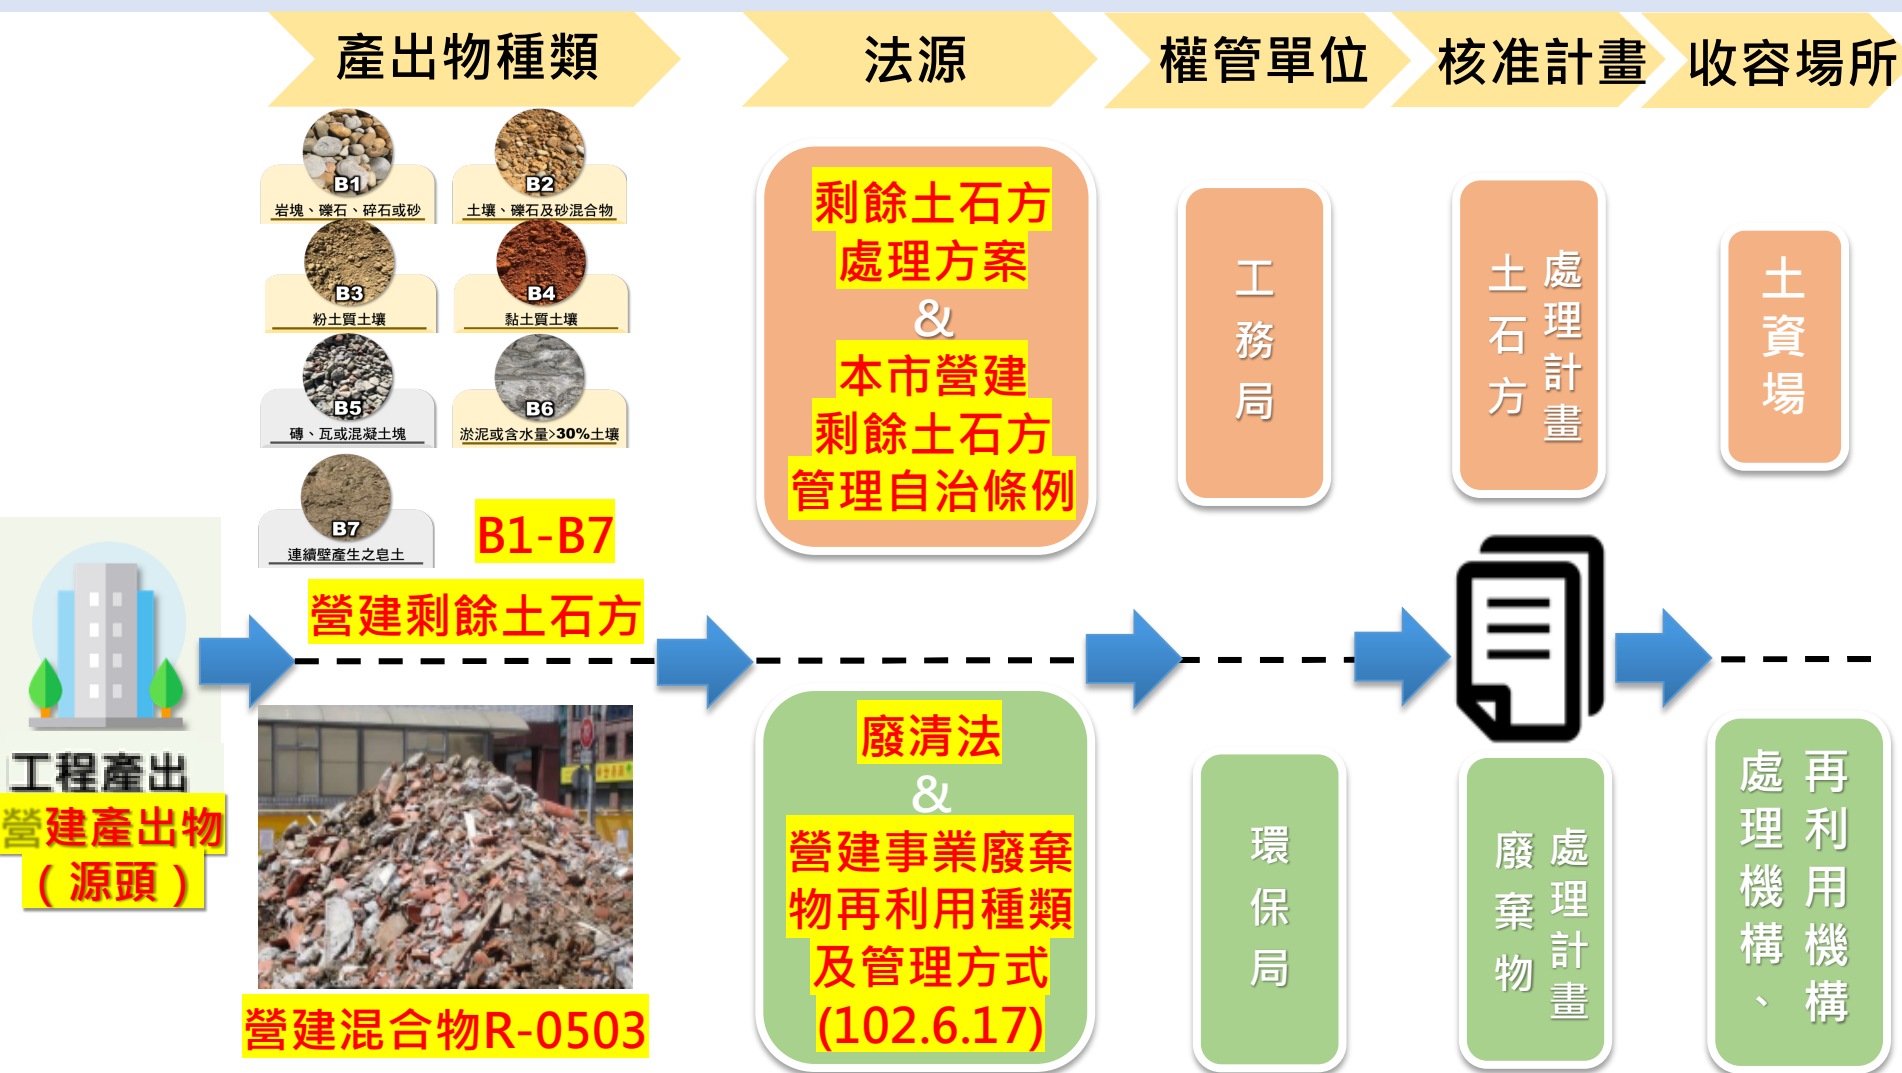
產出物種類

法源

權管單位

核准計畫

收容場所

B1
岩塊、礫石、碎石或砂

B2
土壤、礫石及砂混合物

B3
粉土質土壤

B4
黏土質土壤

B5
磚、瓦或混凝土塊

B6
淤泥或含水量>30%土壤

B7
連續壁產生之皂土

B1-B7

營建剩餘土石方

剩餘土石方處理方案
&
本市營建剩餘土石方管理自治條例

工務局

土石方處理計畫

土資場

工程產出
營建產出物
（源頭）

營建混合物R-0503

廢清法
&
營建事業廢棄物再利用種類及管理方式
(102.6.17)

環保局

廢棄物處理計畫

再利用機構、處理機構